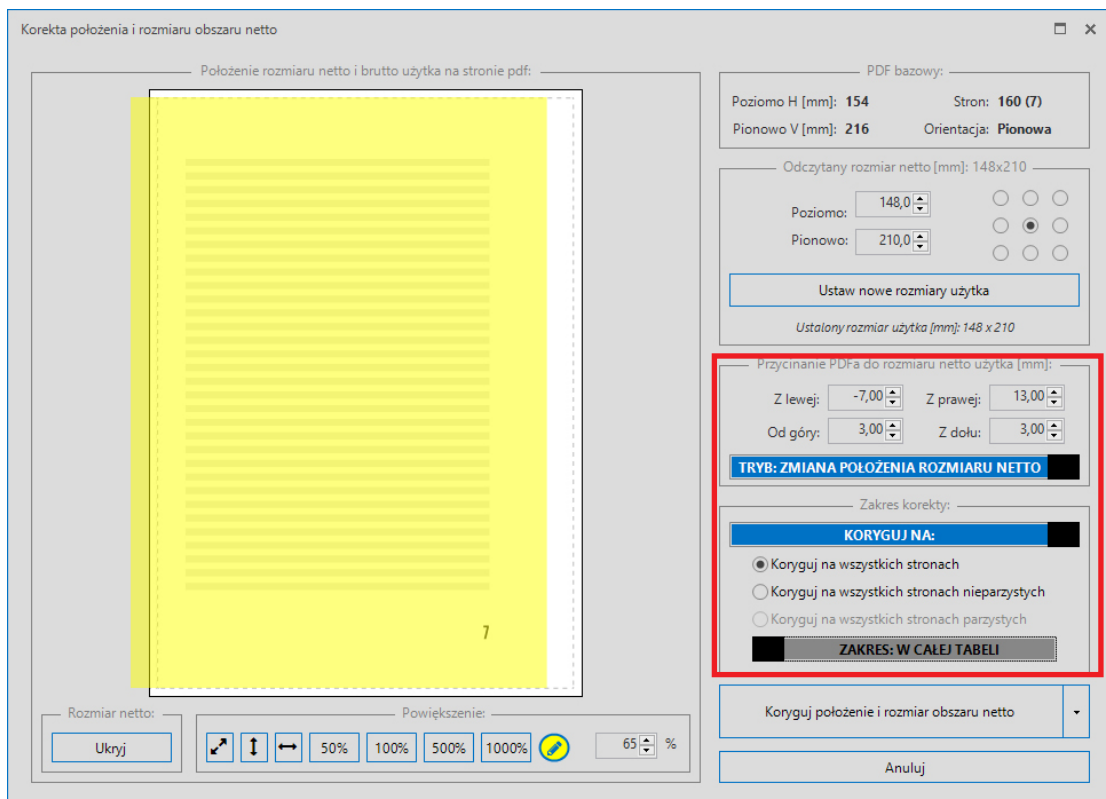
Korekta położenia i rozmiaru obszaru netto

Położenie rozmiaru netto i brutto użytka na stronie pdf:

7

Rozmiar netto:

Ukryj

Powiększenie:

50%

100%

500%

1000%

65 %

PDF bazowy:

Poziomo H [mm]: 154

Stron: 160 (7)

Pionowo V [mm]: 216

Orientacja: Pionowa

Odczytany rozmiar netto [mm]: 148x210

Poziomo: 148,0

Pionowo: 210,0

Ustaw nowe rozmiary użytka

Ustalony rozmiar użytka [mm]: 148 x 210

Przycinanie PDFa do rozmiaru netto użytka [mm]:

Z lewej: -7,00

Z prawej: 13,00

Od góry: 3,00

Z dołu: 3,00

TRYB: ZMIANA POŁOŻENIA ROZMIARU NETTO

Zakres korekty:

KORYGUJ NA:

Koryguj na wszystkich stronach

Koryguj na wszystkich stronach nieparzystych

Koryguj na wszystkich stronach parzystych

ZAKRES: W CAŁEJ TABELI

Koryguj położenie i rozmiar obszaru netto

Anuluj